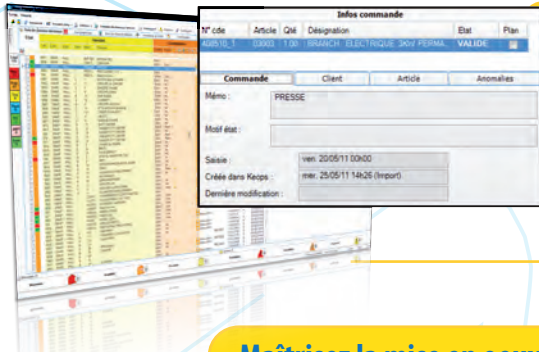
Infos commande

| N° cde | Article | Qté | Désignation | Etat | Plan |
|---|---|---|---|---|---|
| 408510_1 | 03003 | 1.00 | BRANCH. ELECTRIQUE 3KW PERMA | VALIDE | |

Commande | Client | Article | Anomalies

Mémo : PRESSE

Motif état :

Saisie : ven. 20/05/11 00h00

Créée dans Keops : mer. 25/05/11 14h26 (Import)

Dernière modification :

Maîtrisez la mise en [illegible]